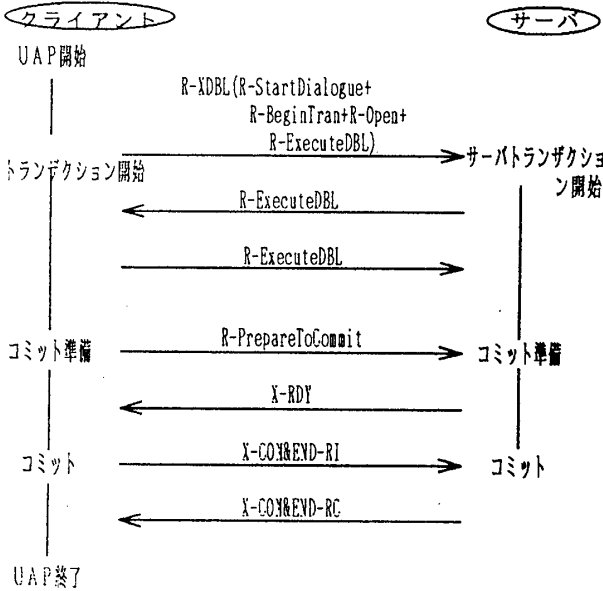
クライアント

サーバ

UAP開始

R-XDBL(R-StartDialogue+ R-BeginTran+R-Open+ R-ExecuteDBL)

トランザクション開始

サーバトランザクション開始

R-ExecuteDBL

R-ExecuteDBL

コミット準備

R-PrepareToCommit

コミット準備

X-RDY

コミット

X-COM&END-RI

コミット

X-COM&END-RC

UAP終了